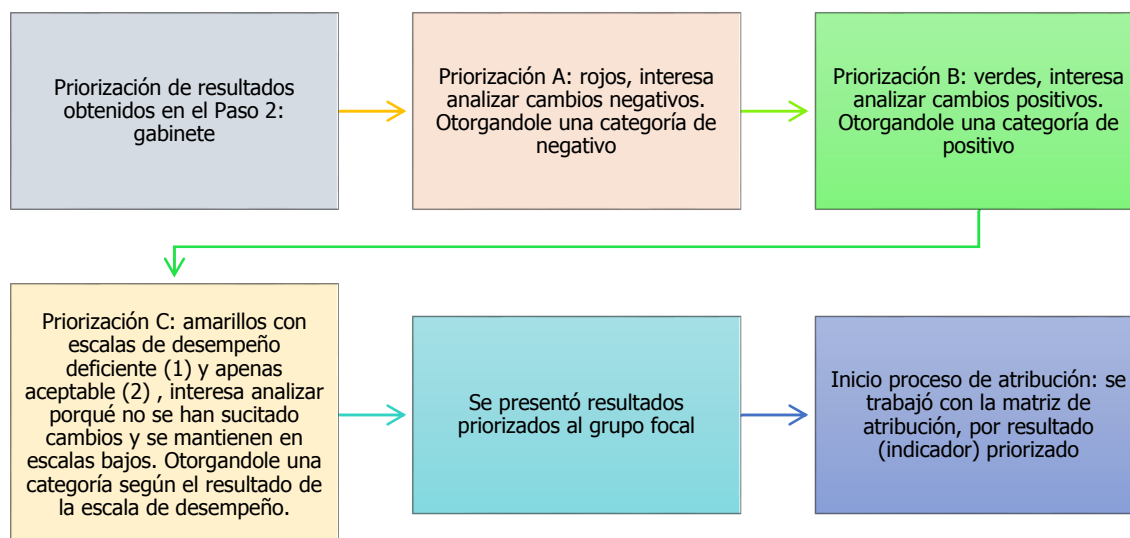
Priorización de resultados obtenidos en el Paso 2: gabinete

Priorización A: rojos, interesa analizar cambios negativos. Otorgandole una categoría de negativo

Priorización B: verdes, interesa analizar cambios positivos. Otorgandole una categoría de positivo

Priorización C: amarillos con escalas de desempeño deficiente (1) y apenas aceptable (2) , interesa analizar porqué no se han sucitado cambios y se mantienen en escalas bajos. Otorgandole una categoría según el resultado de la escala de desempeño.

Se presentó resultados priorizados al grupo focal

Inicio proceso de atribución: se trabajó con la matriz de atribución, por resultado (indicador) priorizado